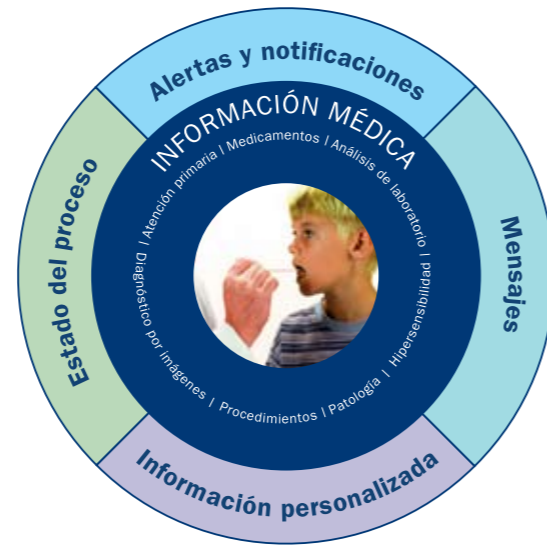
Alertas y notificaciones

Estado del proceso

Mensajes

Información personalizada

INFORMACIÓN MÉDICA

Atención primaria | Medicamentos | Análisis de laboratorio | Hipersensibilidad | Patología | Procedimientos | Diagnóstico por imágenes |